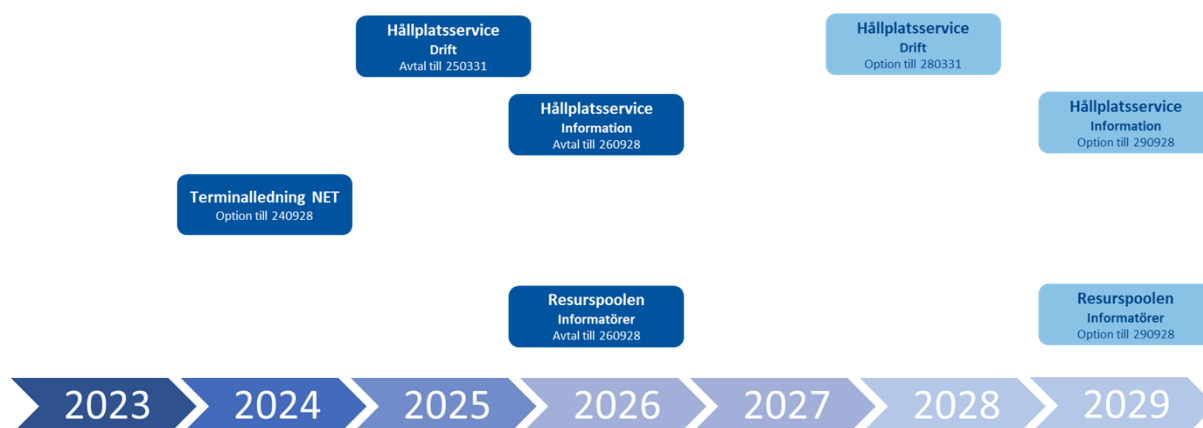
Hållplatsservice
Drift
Avtal till 250331

Hållplatsservice
Drift
Option till 280331

Hållplatsservice
Information
Avtal till 260928

Hållplatsservice
Information
Option till 290928

Terminalledning NET
Option till 240928

Resurspoolen
Informatörer
Avtal till 260928

Resurspoolen
Informatörer
Option till 290928

2023 2024 2025 2026 2027 2028 2029